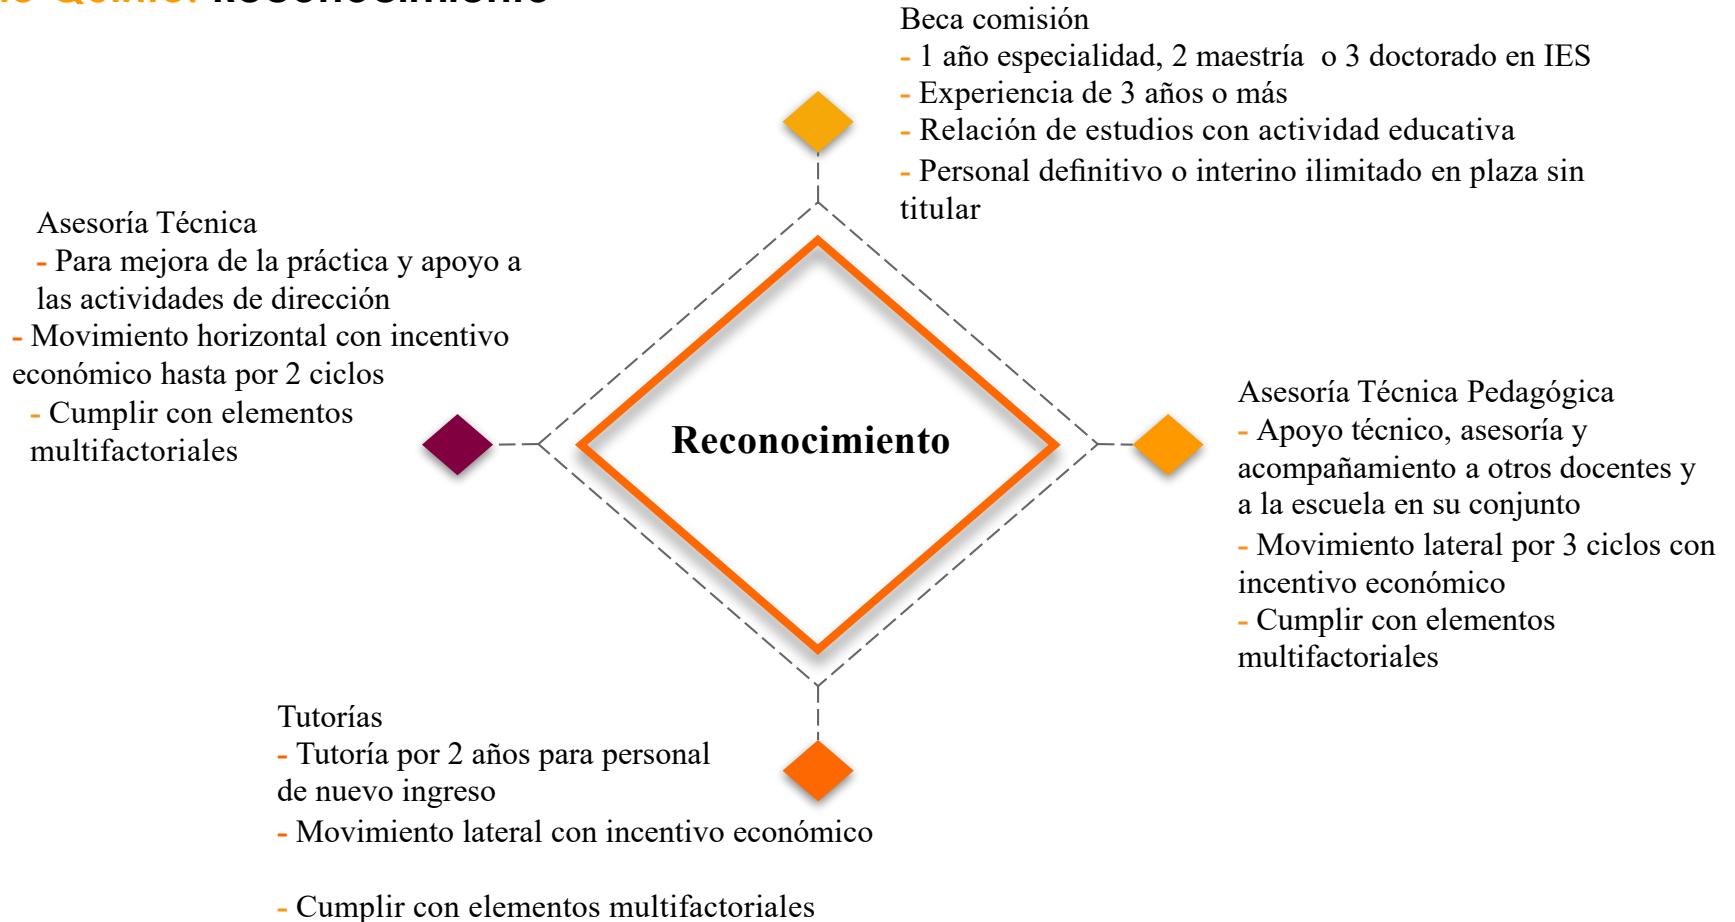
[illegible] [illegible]

Beca comisión
- 1 año especialidad, 2 maestría o 3 doctorado en IES
- Experiencia de 3 años o más
- Relación de estudios con actividad educativa
- Personal definitivo o interino ilimitado en plaza sin titular

Asesoría Técnica
- Para mejora de la práctica y apoyo a las actividades de dirección
- Movimiento horizontal con incentivo económico hasta por 2 ciclos
- Cumplir con elementos multifactoriales

Reconocimiento

Asesoría Técnica Pedagógica
- Apoyo técnico, asesoría y acompañamiento a otros docentes y a la escuela en su conjunto
- Movimiento lateral por 3 ciclos con incentivo económico
- Cumplir con elementos multifactoriales

Tutorías
- Tutoría por 2 años para personal de nuevo ingreso
- Movimiento lateral con incentivo económico

- Cumplir con elementos multifactoriales